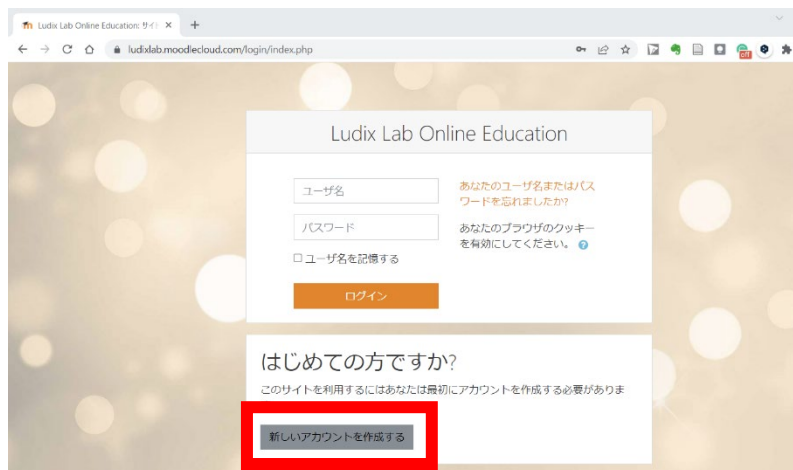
Ludix Lab Online Education: サイ ×
+
ludixlab.moodlecloud.com/login/index.php
OFF

Ludix Lab Online Education

ユーザ名
パスワード
☐ ユーザ名を記憶する
ログイン

あなたのユーザ名またはパスワードを忘れましたか?
あなたのブラウザのクッキーを有効にしてください。

はじめての方ですか?
このサイトを利用するにはあなたは最初にアカウントを作成する必要がありま
新しいアカウントを作成する